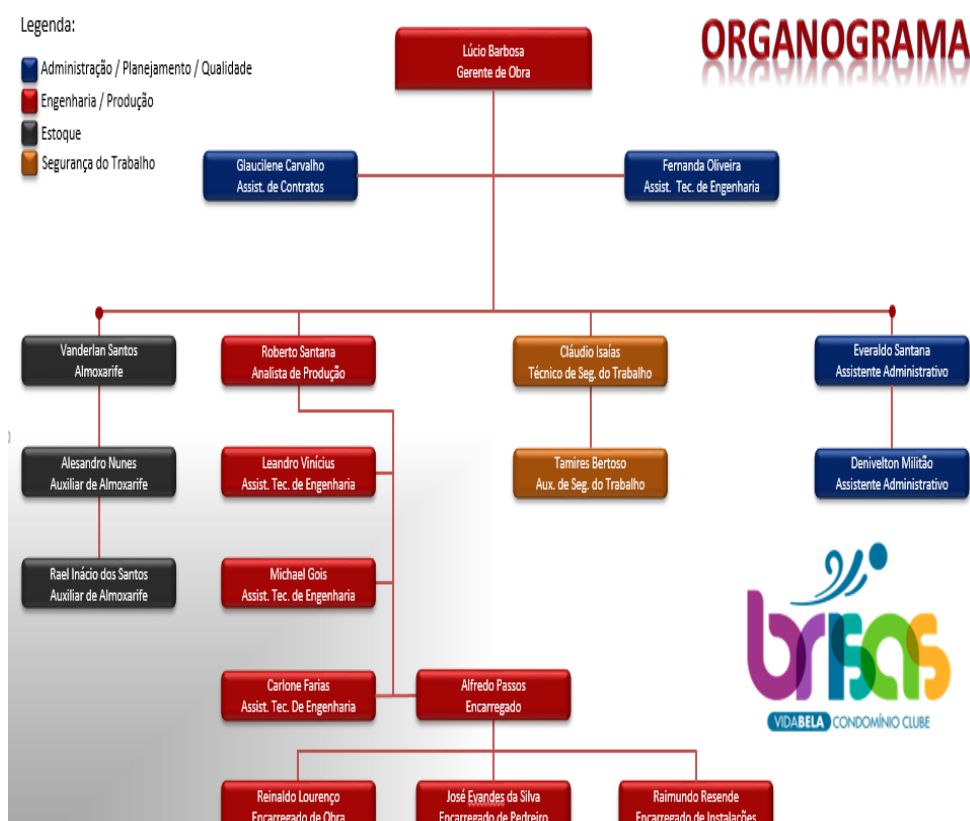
Legenda:
Administração / Planejamento / Qualidade
Engenharia / Produção
Estoque
Segurança do Trabalho

ORGANOGRAMA

Lúcio Barbosa
Gerente de Obra

Glaucilene Carvalho
Assist. de Contratos

Fernanda Oliveira
Assist. Tec. de Engenharia

Vanderlan Santos
Almoxarife

Roberto Santana
Analista de Produção

Cláudio Isaías
Técnico de Seg. do Trabalho

Everaldo Santana
Assistente Administrativo

Alesandro Nunes
Auxiliar de Almoxarife

Leandro Vinícius
Assist. Tec. de Engenharia

Tamires Bertoso
Aux. de Seg. do Trabalho

Denivelton Militão
Assistente Administrativo

Rael Inácio dos Santos
Auxiliar de Almoxarife

Michael Gois
Assist. Tec. de Engenharia

brisas
VIDABELA CONDOMÍNIO CLUBE

Carlone Farias
Assist. Tec. De Engenharia

Alfredo Passos
Encarregado

Reinaldo Lourenço
Encarregado de Obra

José Evandes da Silva
Encarregado de Pedreiro

Raimundo Resende
Encarregado de Instalações